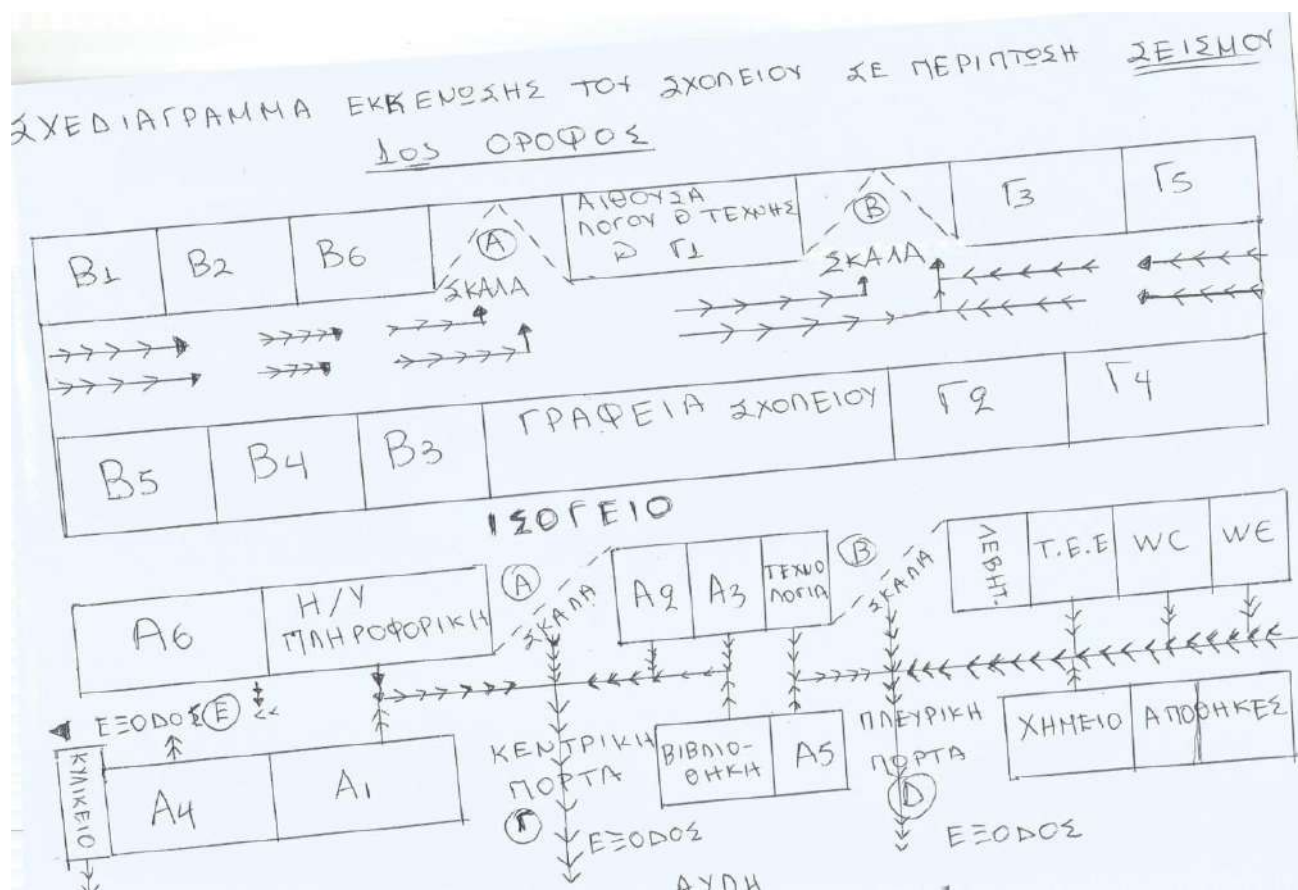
ΣΧΕΔΙΑΓΡΑΜΜΑ ΕΚΚΕΝΩΣΗΣ ΤΟΥ ΣΧΟΛΕΙΟΥ ΣΕ ΠΕΡΙΠΤΩΣΗ ΣΕΙΣΜΟΥ

1ος ΟΡΟΦΟΣ

Β1 Β2 Β6 (Α) ΣΚΑΛΑ ΑΙΘΟΥΣΑ ΛΟΓΟΥ & ΤΕΧΝΗΣ & Γ1 (Β) ΣΚΑΛΑ Γ3 Γ5

Β5 Β4 Β3 ΓΡΑΦΕΙΑ ΣΧΟΛΕΙΟΥ Γ2 Γ4

ΙΣΟΓΕΙΟ

Α6 Η/Υ ΠΛΗΡΟΦΟΡΙΚΗ (Α) ΣΚΑΛΑ Α2 Α3 ΤΕΧΝΟΛΟΓΙΑ (Β) ΣΚΑΛΑ ΛΕΒΗΤ. Τ.Ε.Ε WC WC

ΕΞΟΔΟΣ (Ε)

ΚΥΛΙΚΕΙΟ Α4 Α1

ΚΕΝΤΡΙΚΗ ΠΟΡΤΑ (Γ) ΕΞΟΔΟΣ

ΒΙΒΛΙΟΘΗΚΗ Α5

ΠΛΕΥΡΙΚΗ ΠΟΡΤΑ (Δ) ΕΞΟΔΟΣ

ΧΗΜΕΙΟ ΑΠΟΘΗΚΕΣ

ΑΥΛΗ